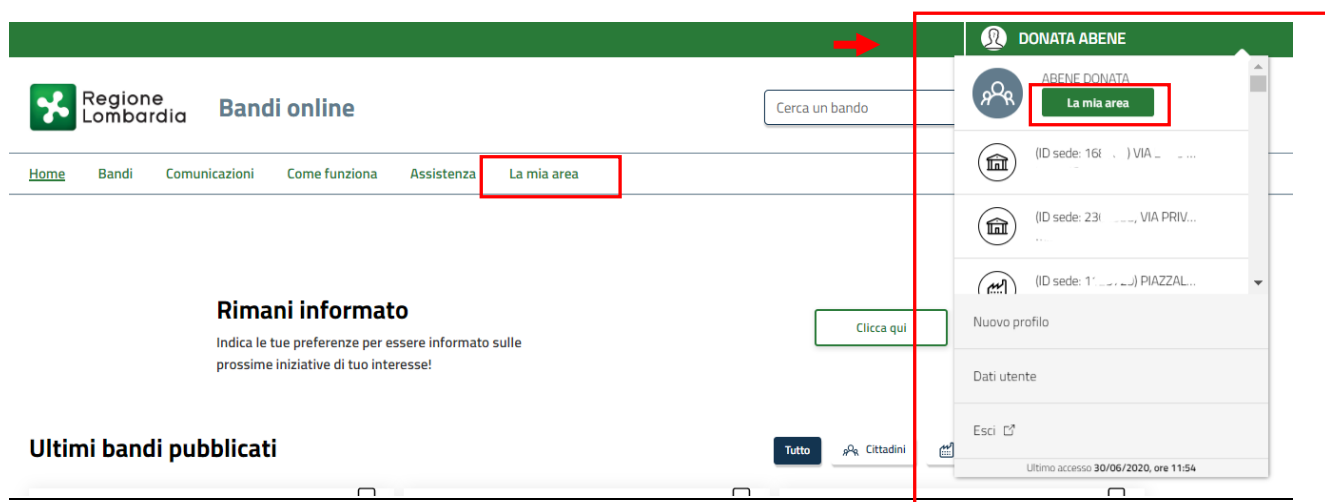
DONATA ABENE

Regione Lombardia

Bandi online

Cerca un bando

ABENE DONATA

La mia area

(ID sede: 16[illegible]) VIA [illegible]

(ID sede: 23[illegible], VIA PRIV...

(ID sede: 1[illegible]) PIAZZAL...

Home Bandi Comunicazioni Come funziona Assistenza La mia area

Rimani informato

Indica le tue preferenze per essere informato sulle prossime iniziative di tuo interesse!

Clicca qui

Nuovo profilo

Dati utente

Esci

Ultimo accesso 30/06/2020, ore 11:54

Ultimi bandi pubblicati

Tutto Cittadini